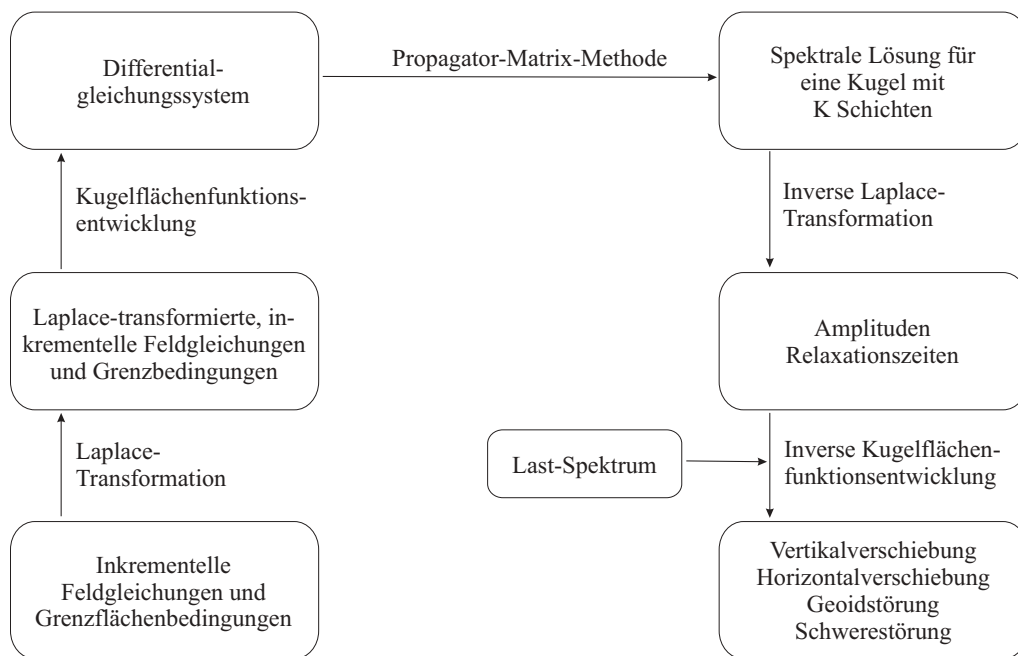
Inkrementelle Feldgleichungen und Grenzflächenbedingungen

Laplace-Transformation

Laplace-transformierte, inkrementelle Feldgleichungen und Grenzbedingungen

Kugelflächenfunktionsentwicklung

Differentialgleichungssystem

Propagator-Matrix-Methode

Spektrale Lösung für eine Kugel mit K Schichten

Inverse Laplace-Transformation

Amplituden Relaxationszeiten

Last-Spektrum

Inverse Kugelflächenfunktionsentwicklung

Vertikalverschiebung
Horizontalverschiebung
Geoidstörung
Schwerestörung